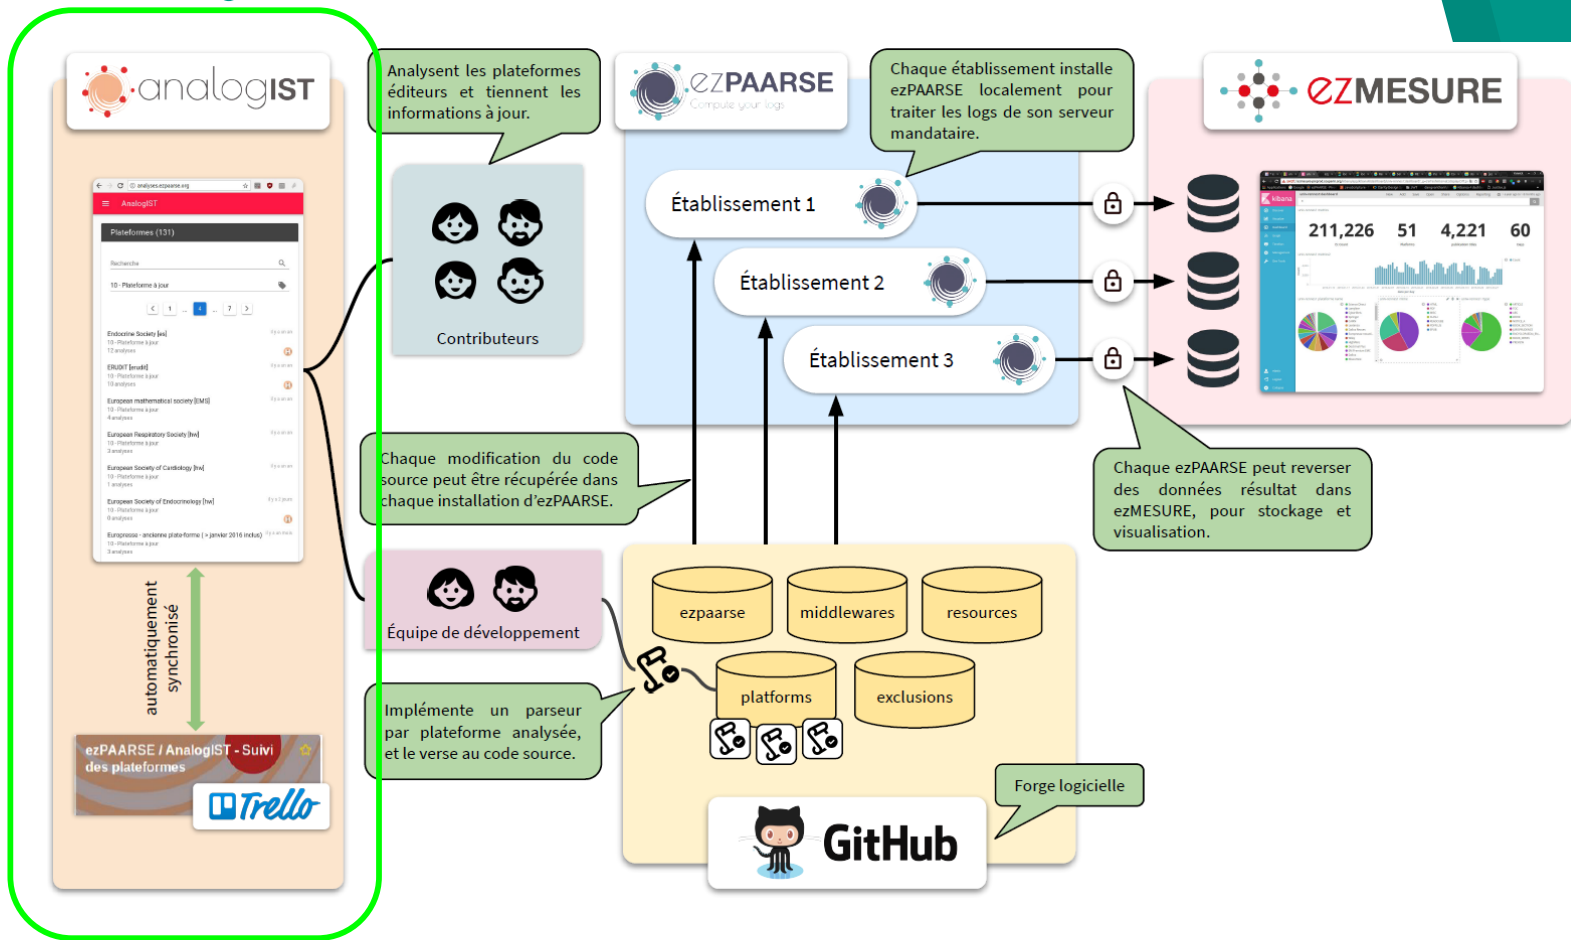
analogIST

AnalogIST

Plateformes (131)

Recherche

10 - Plateforme à jour

Endocrine Society [es]

ERUDIT [erudit]

European mathematical society [EMS]

European Respiratory Society [hw]

European Society of Cardiology [hw]

European Society of Endocrinology [hw]

Europresse - ancienne plateforme (< janvier 2016 inclus)

automatiquement synchronisé

ezPAARSE / AnalogIST - Suivi des plateformes

Trello

Analysent les plateformes éditeurs et tiennent les informations à jour.

Contributeurs

Chaque modification du code source peut être récupérée dans chaque installation d'ezPAARSE.

Équipe de développement

Implémente un parseur par plateforme analysée, et le verse au code source.

ezPAARSE
Compute your logs

Chaque établissement installe ezPAARSE localement pour traiter les logs de son serveur mandataire.

Établissement 1

Établissement 2

Établissement 3

ezpaarse

middlewares

resources

platforms

exclusions

Forge logicielle

GitHub

ezMESURE

211,226

51

4,221

60

Chaque ezPAARSE peut reverser des données résultat dans ezMESURE, pour stockage et visualisation.